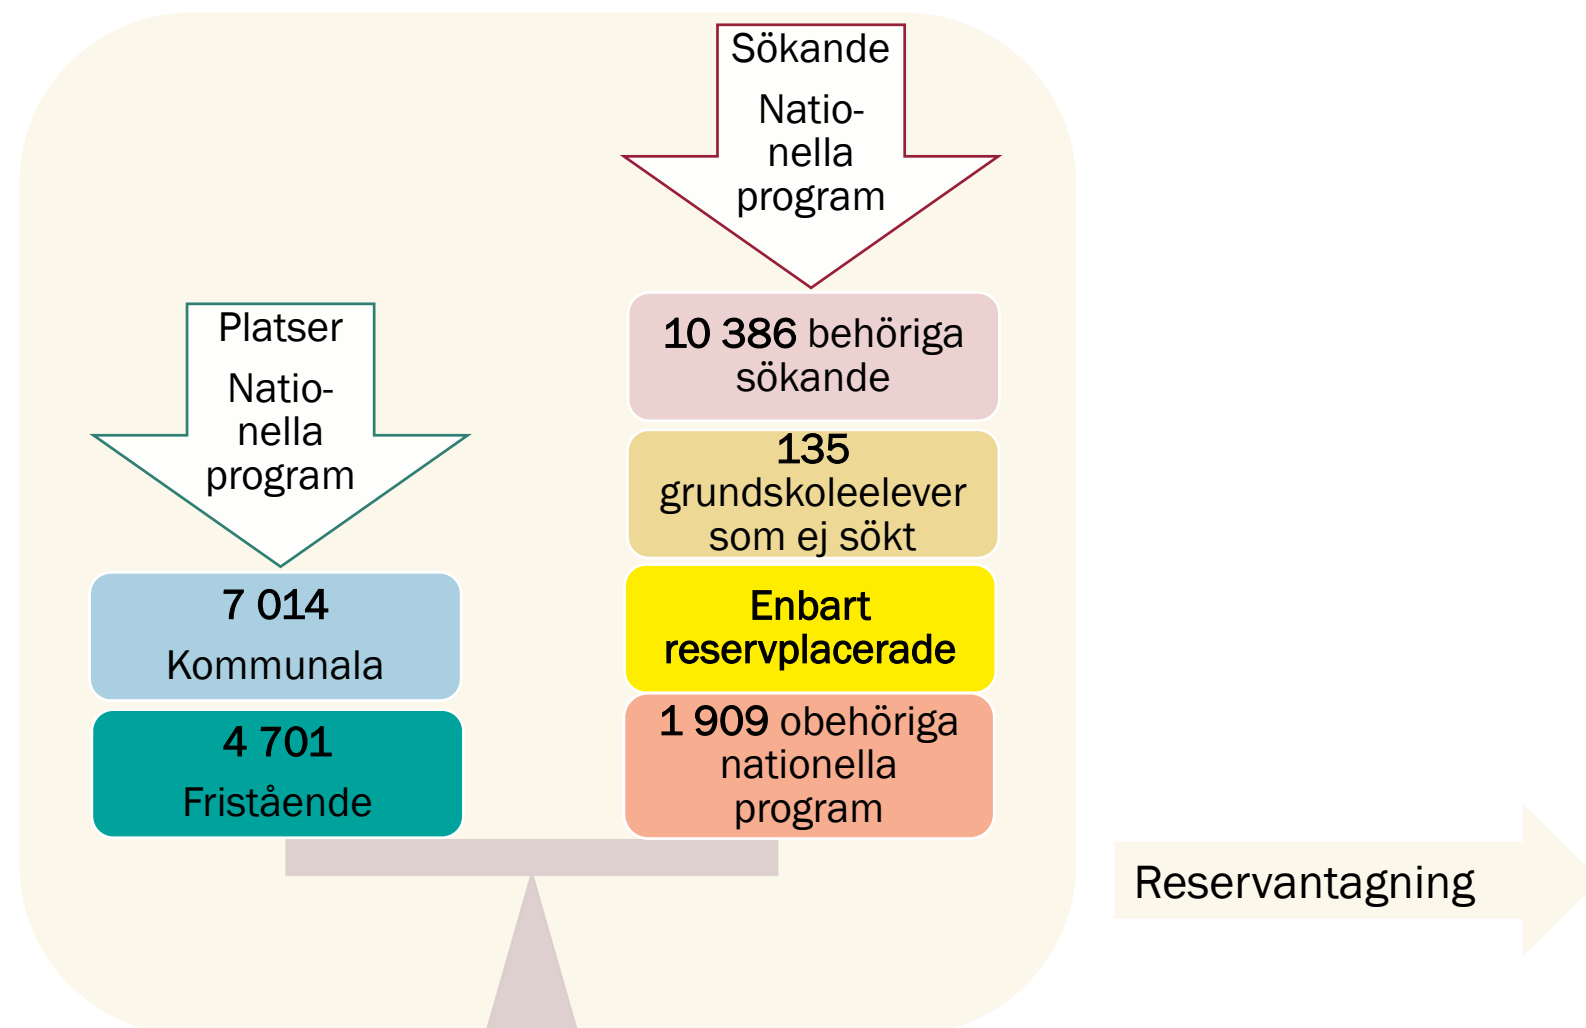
Platser

Natio-
nella
program

7 014
Kommunala

4 701
Fristående

Sökande

Natio-
nella
program

10 386 behöriga sökande

135 grundskoleelever som ej sökt

Enbart reservplacerade

1 909 obehöriga nationella program

Reservantagning